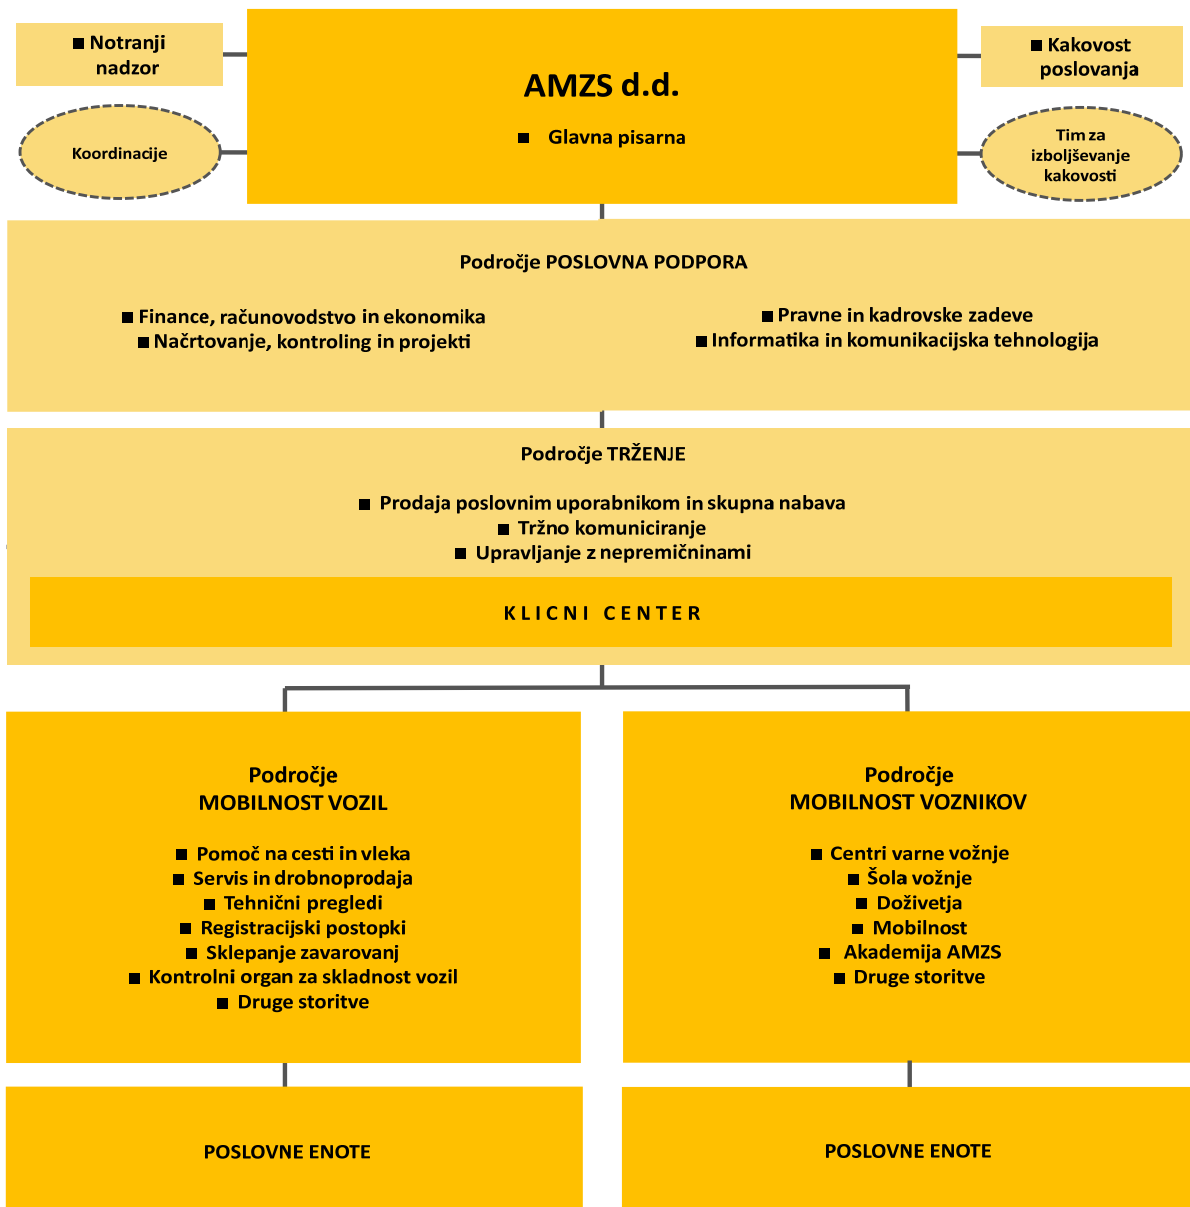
■ Notranji nadzor

Koordinacije

AMZS d.d.

■ Glavna pisarna

■ Kakovost poslovanja

Tim za izboljševanje kakovosti

Področje POSLOVNA PODPORA

■ Finance, računovodstvo in ekonomika
■ Načrtovanje, kontroling in projekti

■ Pravne in kadrovske zadeve
■ Informatika in komunikacijska tehnologija

Področje TRŽENJE

■ Prodaja poslovnim uporabnikom in skupna nabava
■ Tržno komuniciranje
■ Upravljanje z nepremičninami

KLICNI CENTER

Področje MOBILNOST VOZIL

■ Pomoč na cesti in vleka
■ Servis in drobnoprodaja
■ Tehnični pregledi
■ Registracijski postopki
■ Sklepanje zavarovanj
■ Kontrolni organ za skladnost vozil
■ Druge storitve

Področje MOBILNOST VOZNIKOV

■ Centri varne vožnje
■ Šola vožnje
■ Doživetja
■ Mobilnost
■ Akademija AMZS
■ Druge storitve

POSLOVNE ENOTE

POSLOVNE ENOTE